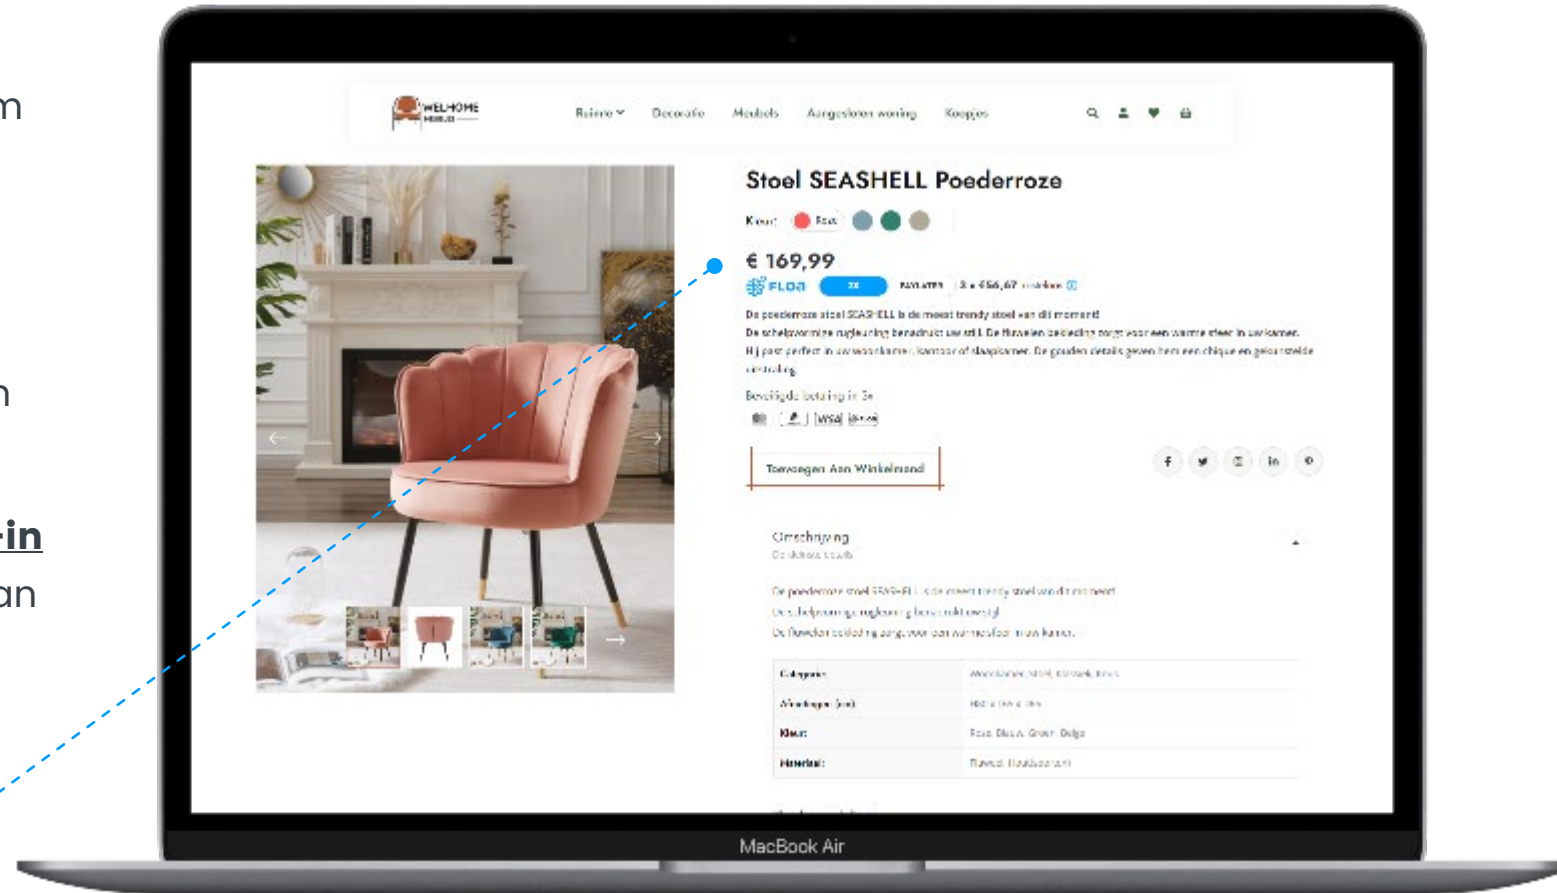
m

n

-in
an

WELHOME MEBLES

Ruimte Decoratie Meubels Aangesloten woning Koopjes

Stoel SEASHELL Poederroze

Kleur: Roze

€ 169,99

FLOA 3X BETALEN 3 x €56,67 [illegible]

De poederroze stoel SEASHELL is de meest trendy stoel van dit moment!
De schelpvormige rugleuning benadrukt uw stijl. De fluwelen bekleding zorgt voor een warme sfeer in uw kamer.
Hij past perfect in uw woonkamer, kantoor of slaapkamer. De gouden details geven hem een chique en geleunstelde uitstraling.

Beveiligde betaling in 3x

VISA

Toevoegen Aan Winkelmand

Omschrijving

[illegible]

De poederroze stoel SEASHELL is de meest trendy stoel van dit moment
De schelpvormige rugleuning benadrukt uw stijl
De fluwelen bekleding zorgt voor een warme sfeer in uw kamer.

| Categorie: | Woonkamer, Stoel, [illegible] |
|---|---|
| Afmetingen (cm): | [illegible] |
| Kleur: | Roze, Blauw, Groen, Beige |
| Materiaal: | Fluweel, Houtbeen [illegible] |

MacBook Air